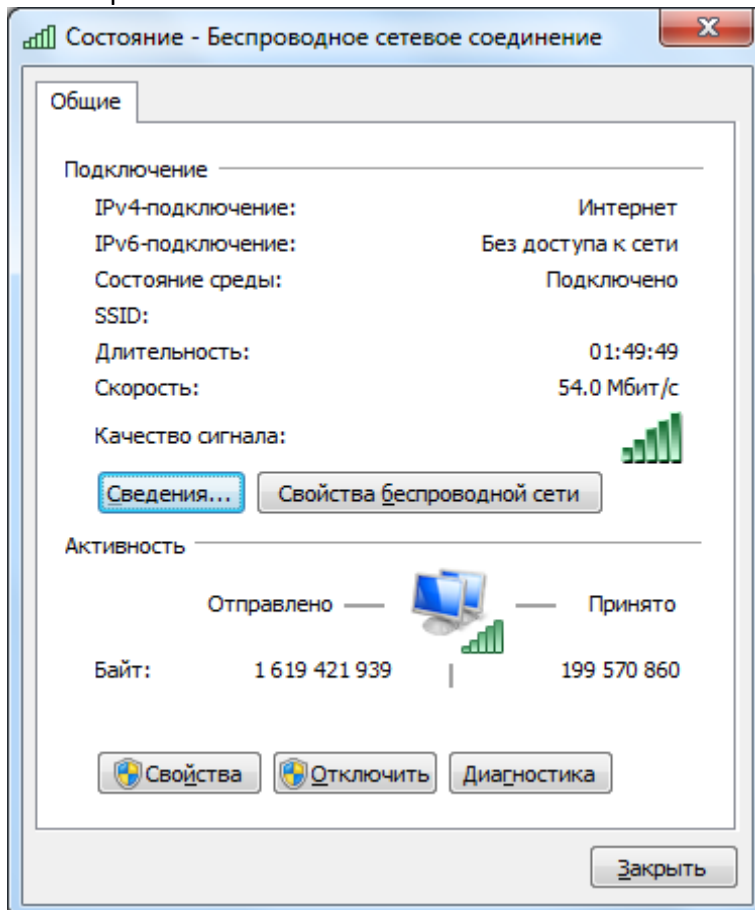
Состояние - Беспроводное сетевое соединение

Общие

Подключение

IPv4-подключение: Интернет
IPv6-подключение: Без доступа к сети
Состояние среды: Подключено
SSID:
Длительность: 01:49:49
Скорость: 54.0 Мбит/с
Качество сигнала:

Сведения...
Свойства беспроводной сети

Активность

Отправлено — — Принято

Байт: 1 619 421 939 | 199 570 860

Свойства
Отключить
Диагностика

Закрыть